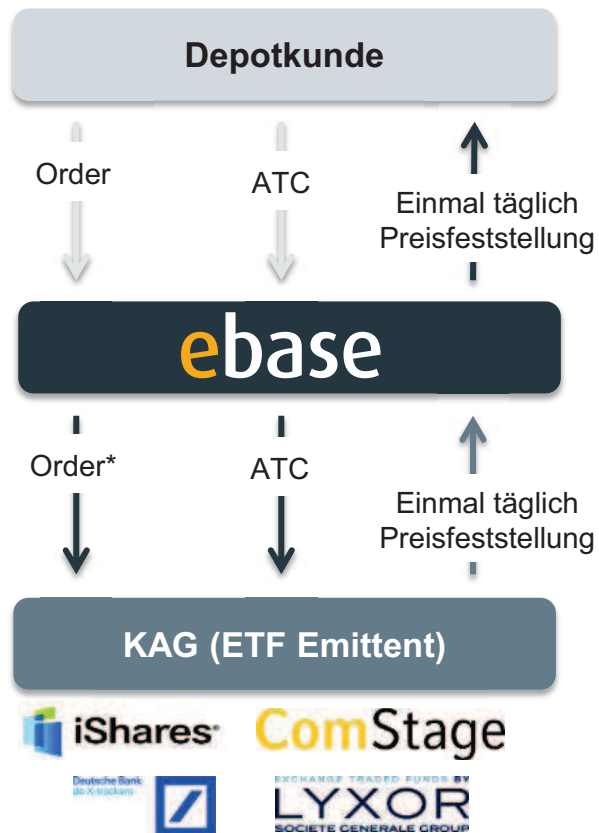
Depotkunde

Order

ATC

Einmal täglich Preisfeststellung

ebase

Order*

ATC

Einmal täglich Preisfeststellung

KAG (ETF Emittent)

iShares

ComStage

Deutsche Bank db x-trackers

EXCHANGE TRADED FUNDS BY
LYXOR
SOCIETE GENERALE GROUP